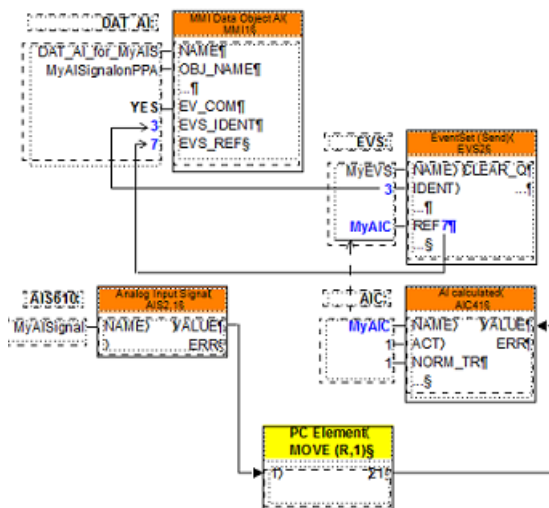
DAT_AI:

MMI Data Object AI( MMI1§

DAT_AI_for_MyAIS

NAME¶

MyAISignalonPPA

OBJ_NAME¶

...¶

YES

EV_COM¶

3

EVS_IDENT¶

7

EVS_REF§

EVS:

EventSet (Send)( EVS25

MyEVS

NAME) CLEAR_Q(

3

IDENT)

...1

...¶

MyAIC

REF 7¶

...§

AIS810:

Analog Input Signal( AIS2.1§

AIC:

AI calculated( AIC41§

MyAISignal

NAME)

VALUE¶

MyAIC

NAME)

VALUE¶

)

ERR§

1

ACT)

ERR¶

1

NORM_TR¶

...§

PC Element( MOVE (R,1)§

1)

Z1¶